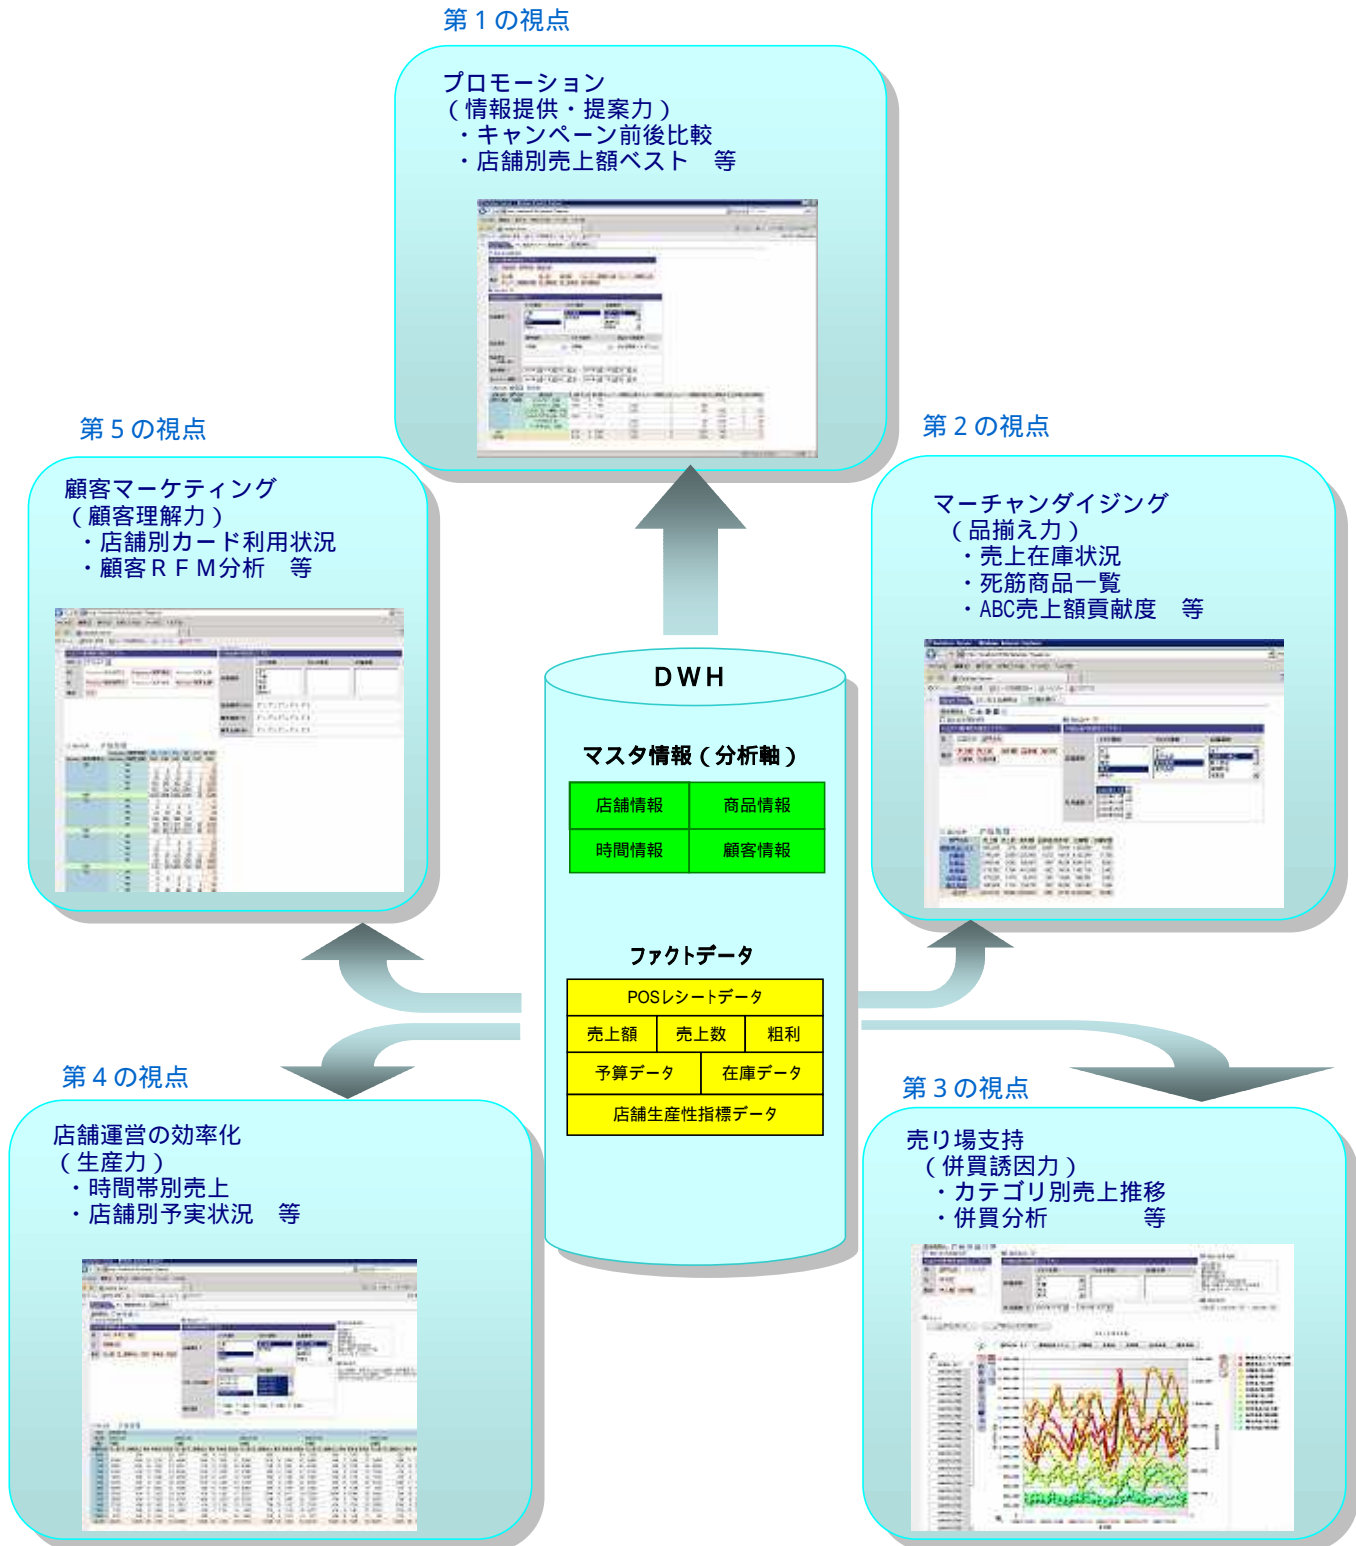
第１の視点

プロモーション
（情報提供・提案力）
・キャンペーン前後比較
・店舗別売上額ベスト　等

第５の視点

顧客マーケティング
（顧客理解力）
・店舗別カード利用状況
・顧客ＲＦＭ分析　等

第２の視点

マーチャンダイジング
（品揃え力）
・売上在庫状況
・死筋商品一覧
・ABC売上額貢献度　等

DWH

マスタ情報（分析軸）

| 店舗情報 | 商品情報 |
|---|---|
| 時間情報 | 顧客情報 |

ファクトデータ

POSレシートデータ

| 売上額 | 売上数 | 粗利 |
|---|---|---|

| 予算データ | 在庫データ |
|---|---|

店舗生産性指標データ

第４の視点

店舗運営の効率化
（生産力）
・時間帯別売上
・店舗別予実状況　等

第３の視点

売り場支持
（併買誘因力）
・カテゴリ別売上推移
・併買分析　等